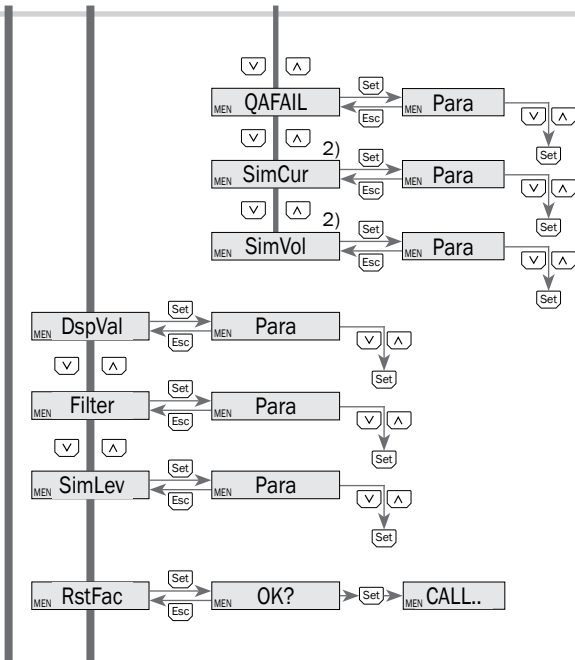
∨ ∧

MEN QAFAIL Set Esc MEN Para ∨ ∧ Set

∨ ∧ 2)

MEN SimCur Set Esc MEN Para ∨ ∧ Set

∨ ∧ 2)

MEN SimVol Set Esc MEN Para ∨ ∧ Set

MEN DspVal Set Esc MEN Para ∨ ∧ Set

∨ ∧

MEN Filter Set Esc MEN Para ∨ ∧ Set

∨ ∧

MEN SimLev Set Esc MEN Para ∨ ∧ Set

MEN RstFac Set Esc MEN OK? Set MEN CALL..